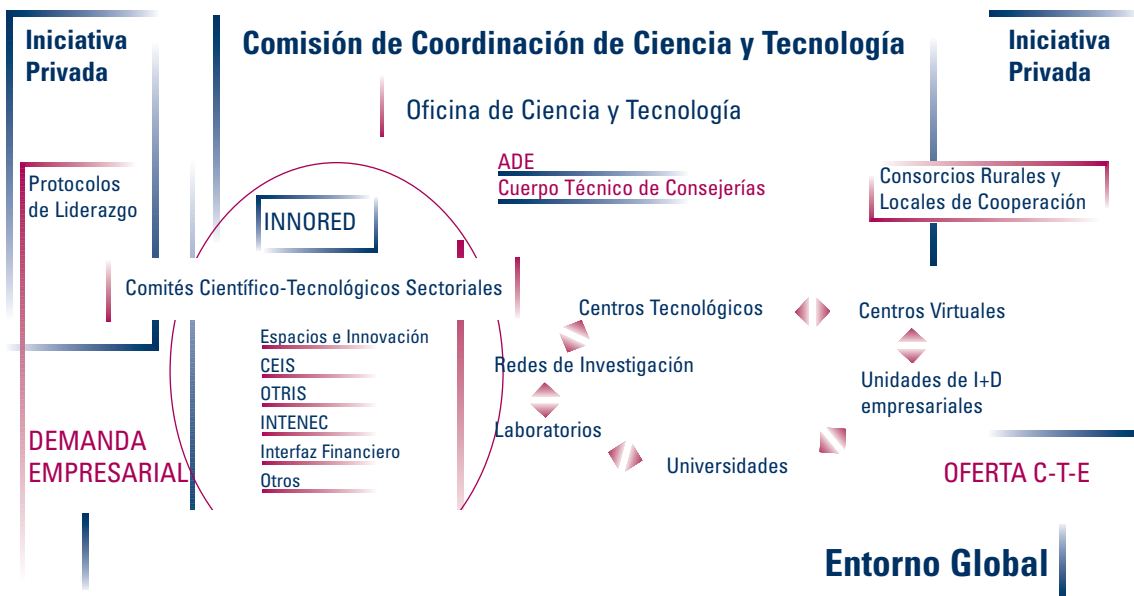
Iniciativa Privada

Comisión de Coordinación de Ciencia y Tecnología

Iniciativa Privada

Oficina de Ciencia y Tecnología

ADE
Cuerpo Técnico de Consejerías

Protocolos de Liderazgo

Consorcios Rurales y Locales de Cooperación

INNORED

Comités Científico-Tecnológicos Sectoriales

Espacios e Innovación
CEIS
OTRIS
INTENEC
Interfaz Financiero
Otros

Centros Tecnológicos

Centros Virtuales

Redes de Investigación

Unidades de I+D empresariales

Laboratorios

Universidades

DEMANDA EMPRESARIAL

OFERTA C-T-E

Entorno Global